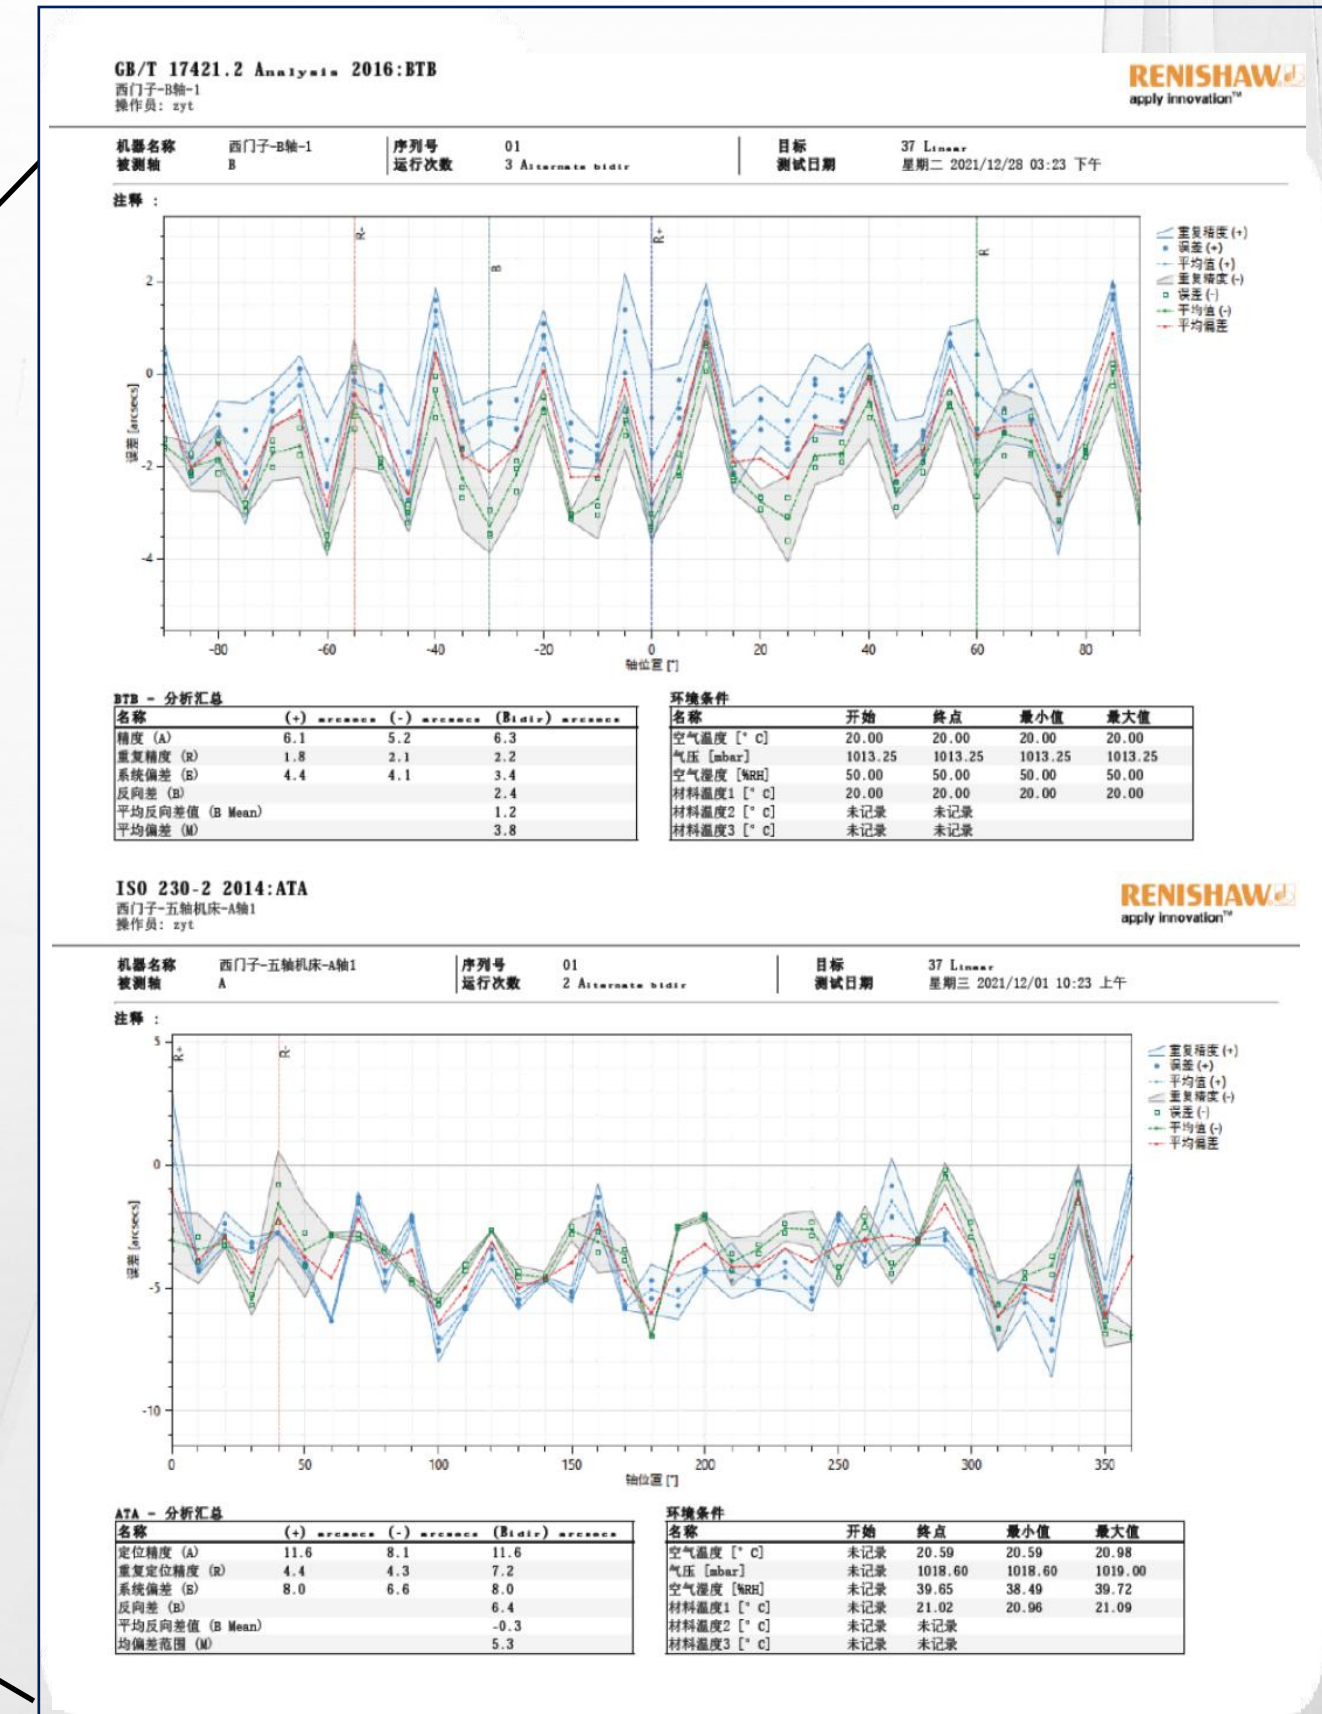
GB/T 17421.2 Analysis 2016:BTB
西门子-B轴-1
操作员: zyt

RENISHAW
apply innovation™

机器名称 西门子-B轴-1
被测轴 B
序列号 01
运行次数 3 Alternate bidir
目标 37 Linear
测试日期 星期二 2021/12/28 03:23 下午

注释 :

R+ B R+ R

重复精度 (+)
误差 (+)
平均值 (+)
重复精度 (-)
误差 (-)
平均值 (-)
平均偏差

2
0
-2
-4
误差 [arcsecs]

-80 -60 -40 -20 0 20 40 60 80
轴位置 [°]

BTB - 分析汇总

| 名称 | (+) arcsecs | (-) arcsecs | (Bidir) arcsecs |
|---|---|---|---|
| 精度 (A) | 6.1 | 5.2 | 6.3 |
| 重复精度 (R) | 1.8 | 2.1 | 2.2 |
| 系统偏差 (E) | 4.4 | 4.1 | 3.4 |
| 反向差 (B) | | | 2.4 |
| 平均反向差值 (B Mean) | | | 1.2 |
| 平均偏差 (M) | | | 3.8 |

环境条件

| 名称 | 开始 | 终点 | 最小值 | 最大值 |
|---|---|---|---|---|
| 空气温度 [° C] | 20.00 | 20.00 | 20.00 | 20.00 |
| 气压 [mbar] | 1013.25 | 1013.25 | 1013.25 | 1013.25 |
| 空气湿度 [%RH] | 50.00 | 50.00 | 50.00 | 50.00 |
| 材料温度1 [° C] | 20.00 | 20.00 | 20.00 | 20.00 |
| 材料温度2 [° C] | 未记录 | 未记录 | | |
| 材料温度3 [° C] | 未记录 | 未记录 | | |

ISO 230-2 2014:ATA
西门子-五轴机床-A轴1
操作员: zyt

RENISHAW
apply innovation™

机器名称 西门子-五轴机床-A轴1
被测轴 A
序列号 01
运行次数 2 Alternate bidir
目标 37 Linear
测试日期 星期三 2021/12/01 10:23 上午

注释 :

R+ R-

重复精度 (+)
误差 (+)
平均值 (+)
重复精度 (-)
误差 (-)
平均值 (-)
平均偏差

5
0
-5
-10
误差 [arcsecs]

0 50 100 150 200 250 300 350
轴位置 [°]

ATA - 分析汇总

| 名称 | (+) arcsecs | (-) arcsecs | (Bidir) arcsecs |
|---|---|---|---|
| 定位精度 (A) | 11.6 | 8.1 | 11.6 |
| 重复定位精度 (R) | 4.4 | 4.3 | 7.2 |
| 系统偏差 (E) | 8.0 | 6.6 | 8.0 |
| 反向差 (B) | | | 6.4 |
| 平均反向差值 (B Mean) | | | -0.3 |
| 均偏差范围 (M) | | | 5.3 |

环境条件

| 名称 | 开始 | 终点 | 最小值 | 最大值 |
|---|---|---|---|---|
| 空气温度 [° C] | 未记录 | 20.59 | 20.59 | 20.98 |
| 气压 [mbar] | 未记录 | 1018.60 | 1018.60 | 1019.00 |
| 空气湿度 [%RH] | 未记录 | 39.65 | 38.49 | 39.72 |
| 材料温度1 [° C] | 未记录 | 21.02 | 20.96 | 21.09 |
| 材料温度2 [° C] | 未记录 | 未记录 | | |
| 材料温度3 [° C] | 未记录 | 未记录 | | |